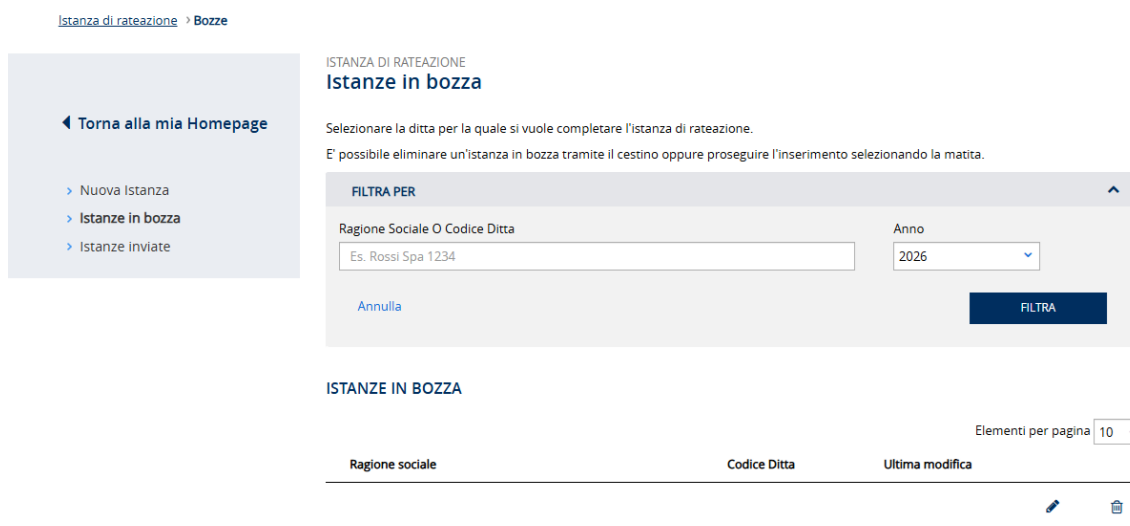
Istanza di rateazione › Bozze

◀ Torna alla mia Homepage

› Nuova Istanza
› Istanze in bozza
› Istanze inviate

ISTANZA DI RATEAZIONE
Istanze in bozza

Selezionare la ditta per la quale si vuole completare l'istanza di rateazione.

E' possibile eliminare un'istanza in bozza tramite il cestino oppure proseguire l'inserimento selezionando la matita.

FILTRA PER

Ragione Sociale O Codice Ditta
Es. Rossi Spa 1234

Anno
2026

Annulla

FILTRA

ISTANZE IN BOZZA

Elementi per pagina 10

| Ragione sociale | Codice Ditta | Ultima modifica |
|---|---|---|